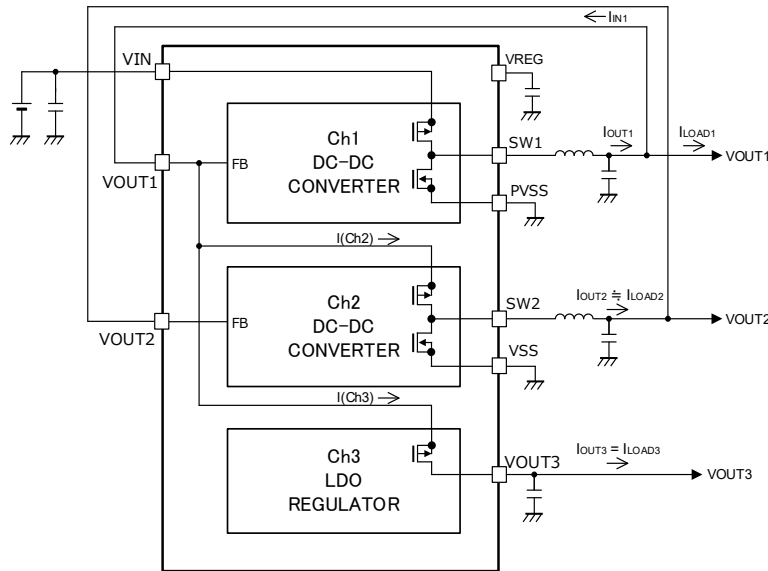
$I_{IN1}$

VIN

VREG

Ch1 DC-DC CONVERTER

SW1

$I_{OUT1}$

$I_{LOAD1}$

VOUT1

VOUT1

FB

PVSS

I(Ch2)

Ch2 DC-DC CONVERTER

SW2

$I_{OUT2} \fallingdotseq I_{LOAD2}$

VOUT2

VOUT2

FB

VSS

I(Ch3)

Ch3 LDO REGULATOR

VOUT3

$I_{OUT3} = I_{LOAD3}$

VOUT3